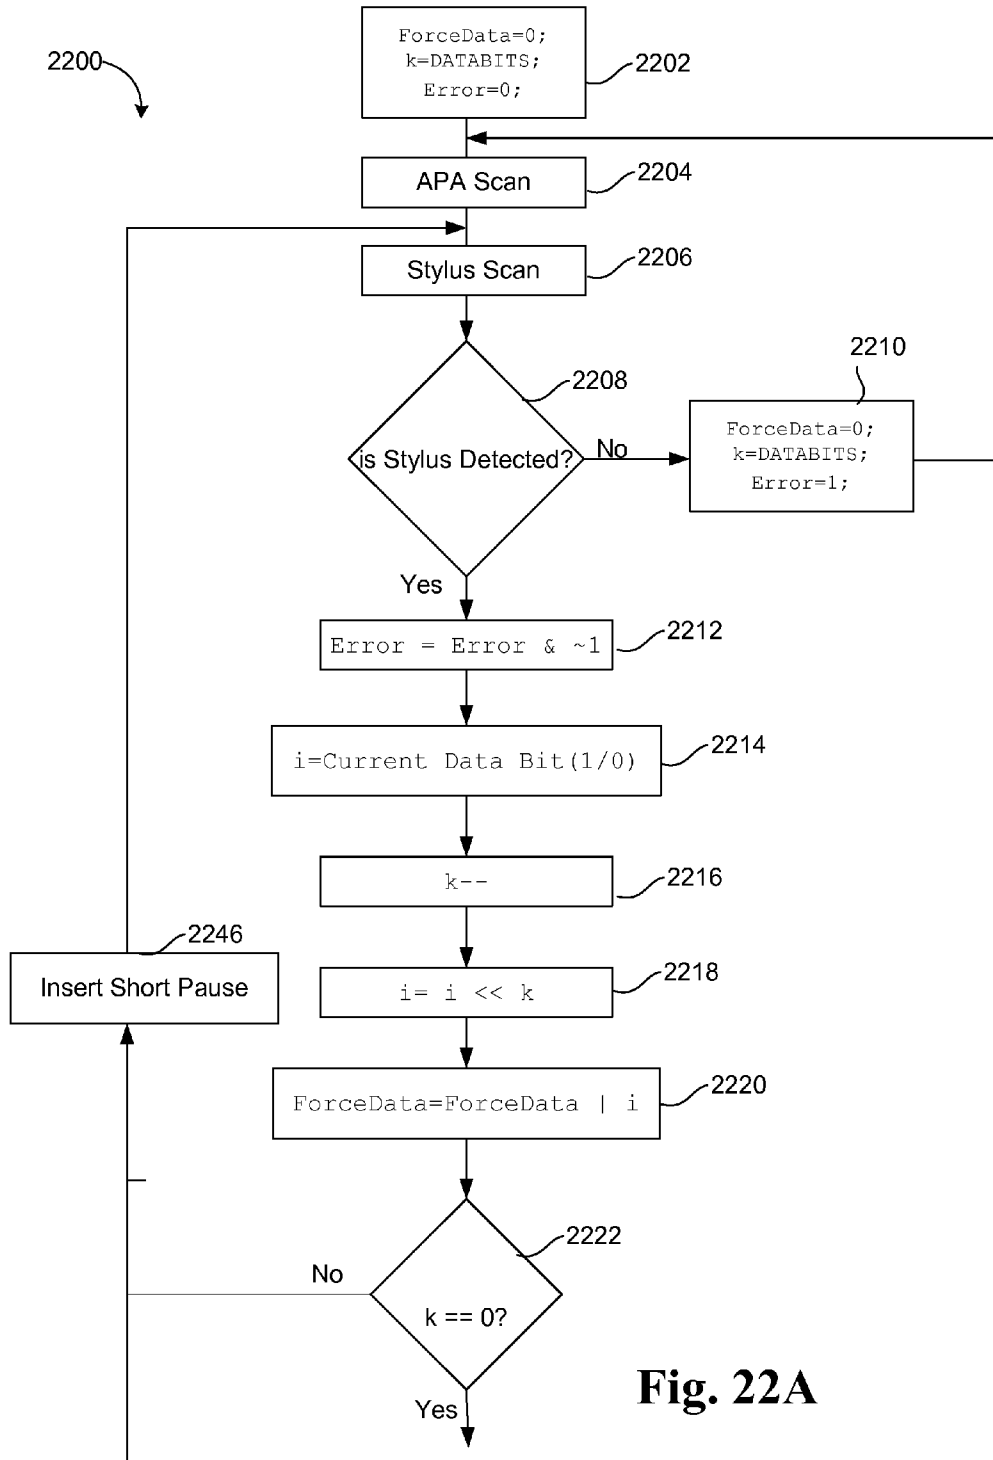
2200

ForceData=0;
k=DATABITS;
Error=0;

2202

APA Scan

2204

Stylus Scan

2206

2208

is Stylus Detected?

No

2210

ForceData=0;
k=DATABITS;
Error=1;

Yes

Error = Error & ~1

2212

i=Current Data Bit(1/0)

2214

k--

2216

2246

Insert Short Pause

i= i << k

2218

ForceData=ForceData | i

2220

2222

No

k == 0?

Yes

Fig. 22A